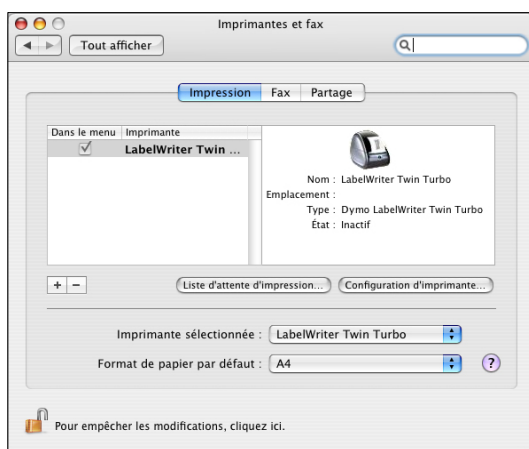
Imprimantes et fax

Tout afficher

Impression | Fax | Partage

| Dans le menu | Imprimante |
|---|---|
| ☑ | LabelWriter Twin ... |

Nom : LabelWriter Twin Turbo
Emplacement :
Type : Dymo LabelWriter Twin Turbo
État : Inactif

+ −

Liste d'attente d'impression...

Configuration d'imprimante...

Imprimante sélectionnée : LabelWriter Twin Turbo

Format de papier par défaut : A4

?

Pour empêcher les modifications, cliquez ici.